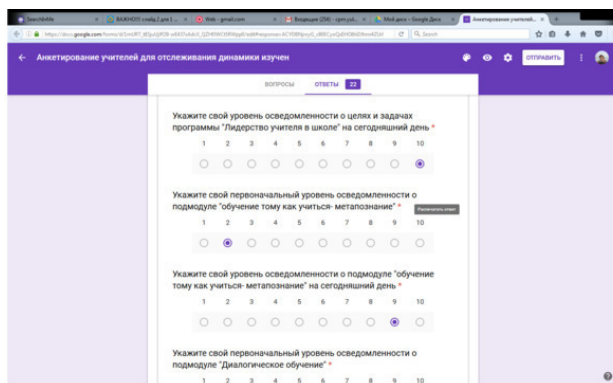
SearchMe | ВАЖНО!!! слайд 2 для 1 ... | Web - gmail.com | Входящие (294) - cpm.yuk... | Мой диск – Google Диск | Анкетирование учителей...

https://docs.google.com/forms/d/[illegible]

Анкетирование учителей для отслеживания динамики изучен

ОТПРАВИТЬ

ВОПРОСЫ ОТВЕТЫ 22

Укажите свой уровень осведомленности о целях и задачах программы "Лидерство учителя в школе" на сегодняшний день *

1 2 3 4 5 6 7 8 9 10

Укажите свой первоначальный уровень осведомленности о подмодуле "обучение тому как учиться- метапознание" *

Разместить ответ

1 2 3 4 5 6 7 8 9 10

Укажите свой уровень осведомленности о подмодуле "обучение тому как учиться- метапознание" на сегодняшний день *

1 2 3 4 5 6 7 8 9 10

Укажите свой первоначальный уровень осведомленности о подмодуле "Диалогическое обучение" *

1 2 3 4 5 6 7 8 9 10